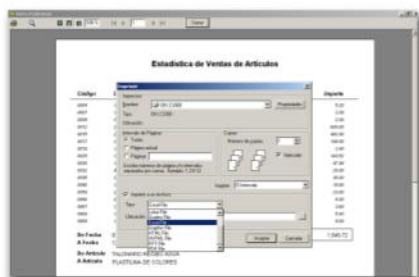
Estadistica de Ventas de Articulos

Codigo

Importe

Imprimir

Impresora

Nombre: HP DJ 2300

Propiedades

Estado:

Tipo: DJ 2300

Ubicación:

Intervalo de Páginas

Todo

Página actual

Páginas:

Copias

Número de copias: 1

Intercalar

Exportar a un Archivo

Tipo: Excel File

Ubicación:

Aceptar

Cancelar

Desde Fecha

A Fecha

De Articulo

TALONARIO RECIBO X50X

A Articulo

PLASTILINA DE COLORES

1,545.72